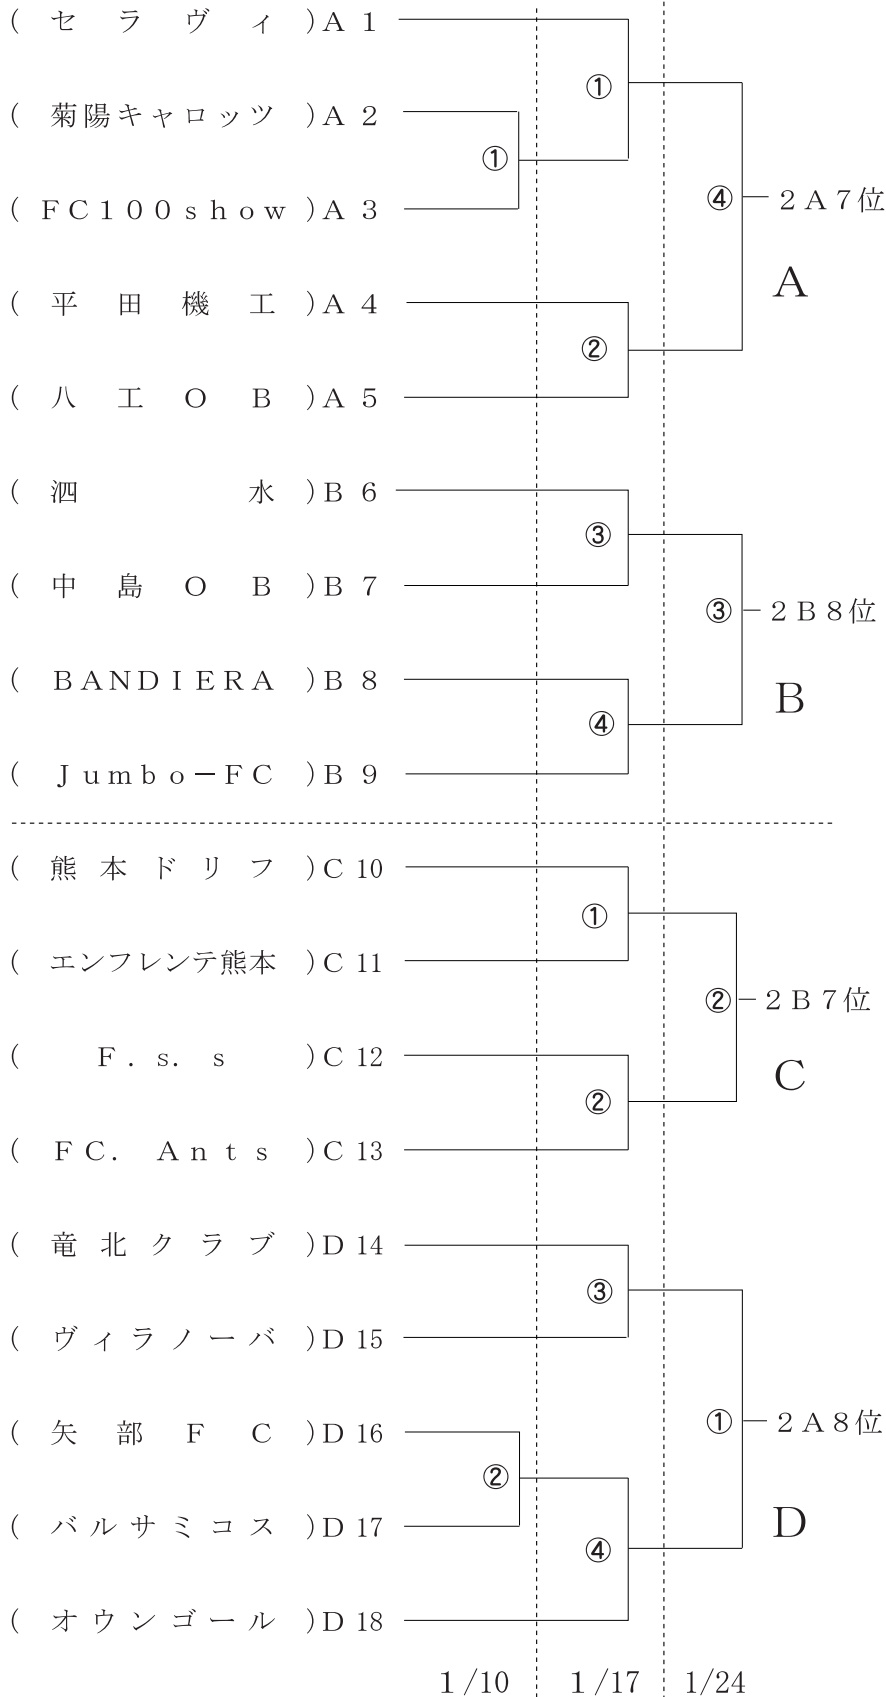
( セラヴィ )A 1
( 菊陽キャロッツ )A 2
( FC100show )A 3
( 平田機工 )A 4
( 八工OB )A 5
( 泗水 )B 6
( 中島OB )B 7
( BANDIERA )B 8
( Jumbo−FC )B 9
( 熊本ドリフ )C 10
( エンフレンテ熊本 )C 11
( F.s.s )C 12
( FC. Ants )C 13
( 竜北クラブ )D 14
( ヴィラノーバ )D 15
( 矢部FC )D 16
( バルサミコス )D 17
( オウンゴール )D 18

①
①
②
③
④
①
②
③
②
④

④ − 2A7位
A
③ − 2B8位
B
② − 2B7位
C
① − 2A8位
D

1/10 1/17 1/24